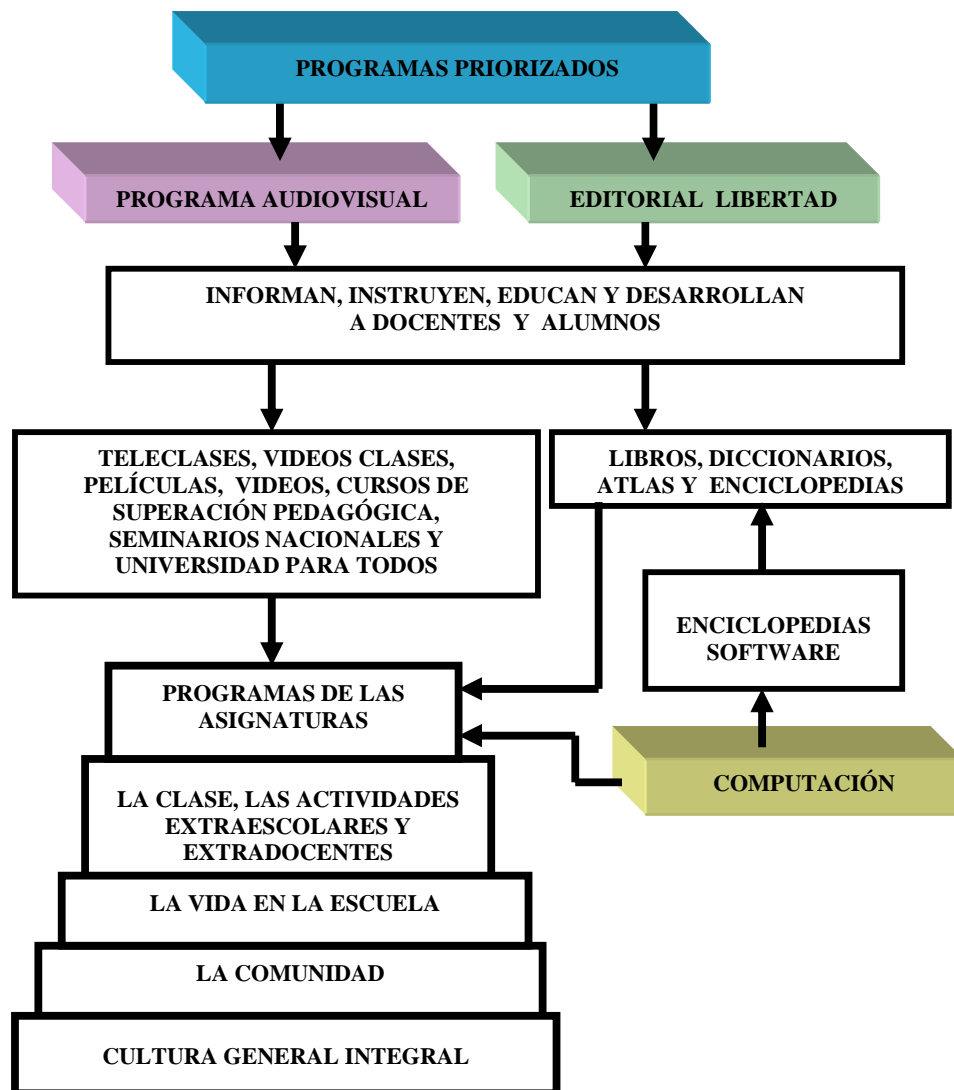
PROGRAMAS PRIORIZADOS

PROGRAMA AUDIOVISUAL

EDITORIAL LIBERTAD

INFORMAN, INSTRUYEN, EDUCAN Y DESARROLLAN A DOCENTES Y ALUMNOS

TELECLASES, VIDEOS CLASES, PELÍCULAS, VIDEOS, CURSOS DE SUPERACIÓN PEDAGÓGICA, SEMINARIOS NACIONALES Y UNIVERSIDAD PARA TODOS

LIBROS, DICCIONARIOS, ATLAS Y ENCICLOPEDIAS

ENCICLOPEDIAS SOFTWARE

PROGRAMAS DE LAS ASIGNATURAS

COMPUTACIÓN

LA CLASE, LAS ACTIVIDADES EXTRAESCOLARES Y EXTRADOCENTES

LA VIDA EN LA ESCUELA

LA COMUNIDAD

CULTURA GENERAL INTEGRAL